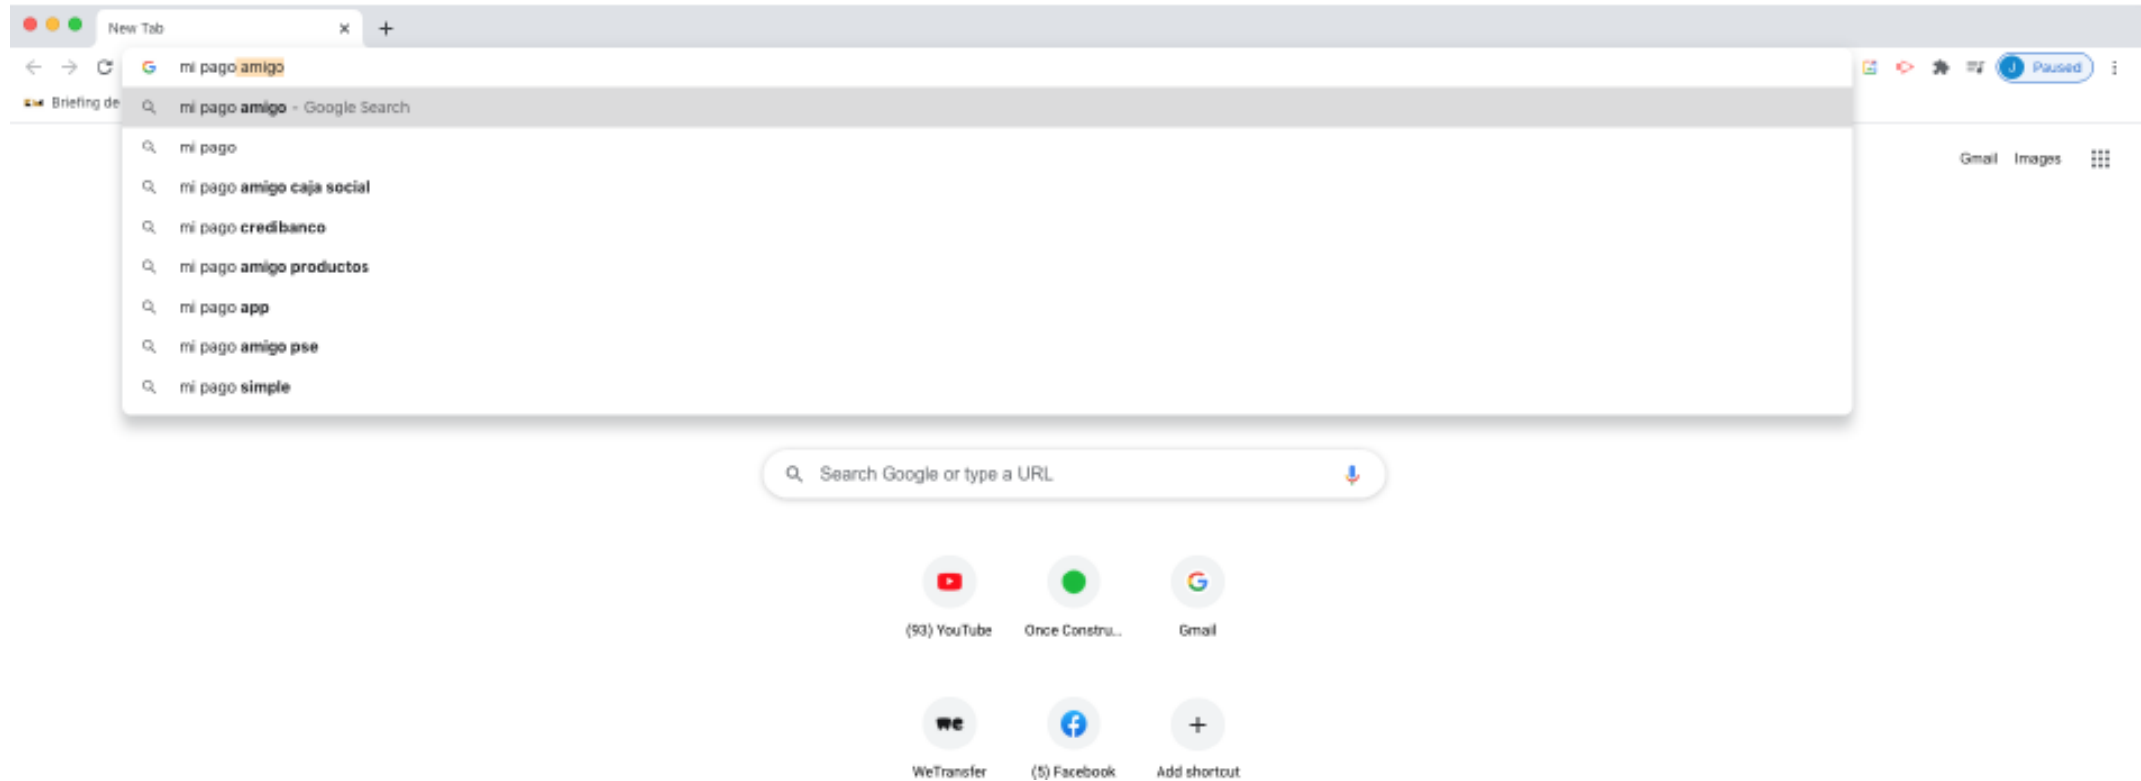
New Tab ×

mi pago amigo

Briefing de

Paused

mi pago amigo - Google Search

mi pago

mi pago amigo caja social

mi pago credibanco

mi pago amigo productos

mi pago app

mi pago amigo pse

mi pago simple

Gmail Images

Search Google or type a URL

(93) YouTube

Once Constru...

Gmail

WeTransfer

(5) Facebook

Add shortcut